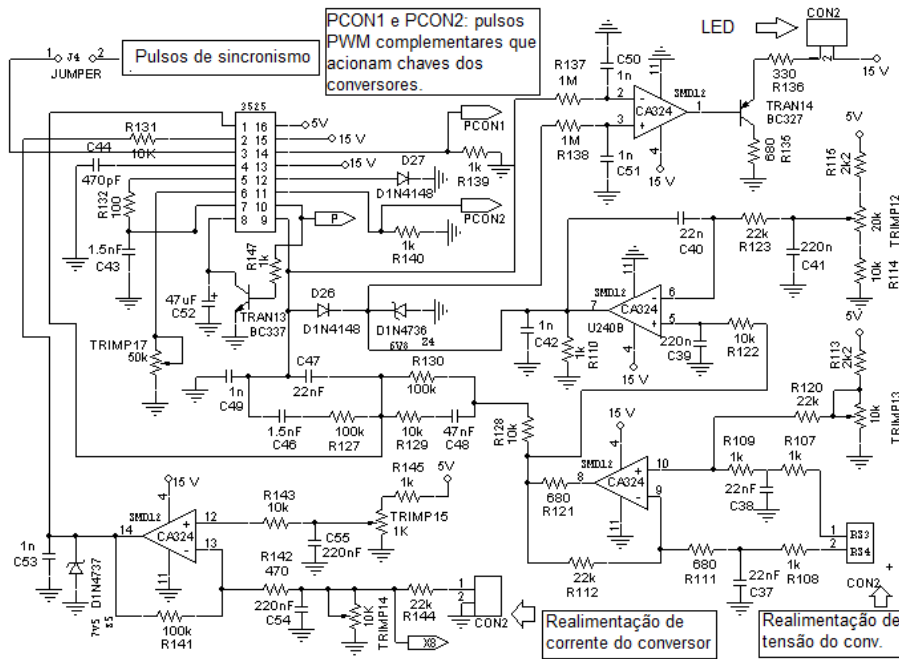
PCON1 e PCON2: pulsos PWM complementares que acionam chaves dos conversores.

Pulsos de sincronismo

J4
JUMPER

LED
CON2

3525
R131
10K
C44
470pF
R132
100
1.5nF
C43
5V
15 V
15 V
PCON1
D27
D1N4148
1k
R139
PCON2
1k
R140
P
R147
1k
47uF
C52
TRAN13
BC337
TRIMP17
50k
D26
D1N4148
D1N4736
6V8
C47
22nF
1n
C49
R130
100k
1.5nF
C46
100k
R127
10k
R129
47nF
C48
R128
10k

R137
1M
C50
1n
1M
R138
1n
C51
SMD12
CA324
15 V
330
R136
15 V
TRAN14
BC327
680
R135
5V
R115
2k2
20k
TRIMP12
22n
C40
22k
R123
220n
C41
R114
5V
SMD12
CA324
U240B
1n
C42
1k
R110
15 V
220n
C39
10k
R122
R113
2k2
R120
22k
10k
TRIMP13
15 V
SMD12
CA324
680
R121
R109
1k
R107
1k
22nF
C38
RS3
RS4
22k
R112
680
R111
22nF
C37
1k
R108
CON2

15 V
SMD12
CA324
R143
10k
C55
220nF
R145
1k
5V
TRIMP15
1K
R142
470
220nF
C54
10K
TRIMP14
22k
R144
CON2
X8
1n
C53
D1N4737
7V5
100k
R141

Realimentação de corrente do conversor

Realimentação de tensão do conv.